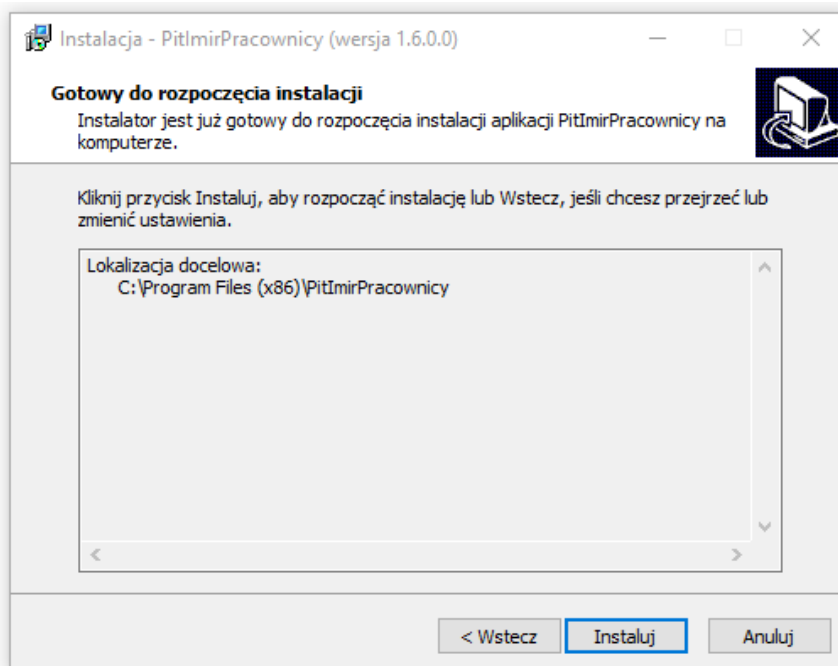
Instalacja - PitImirPracownicy (wersja 1.6.0.0)

Gotowy do rozpoczęcia instalacji

Instalator jest już gotowy do rozpoczęcia instalacji aplikacji PitImirPracownicy na komputerze.

Kliknij przycisk Instaluj, aby rozpocząć instalację lub Wstecz, jeśli chcesz przejrzeć lub zmienić ustawienia.

Lokalizacja docelowa:
C:\Program Files (x86)\PitImirPracownicy

< Wstecz
Instaluj
Anuluj